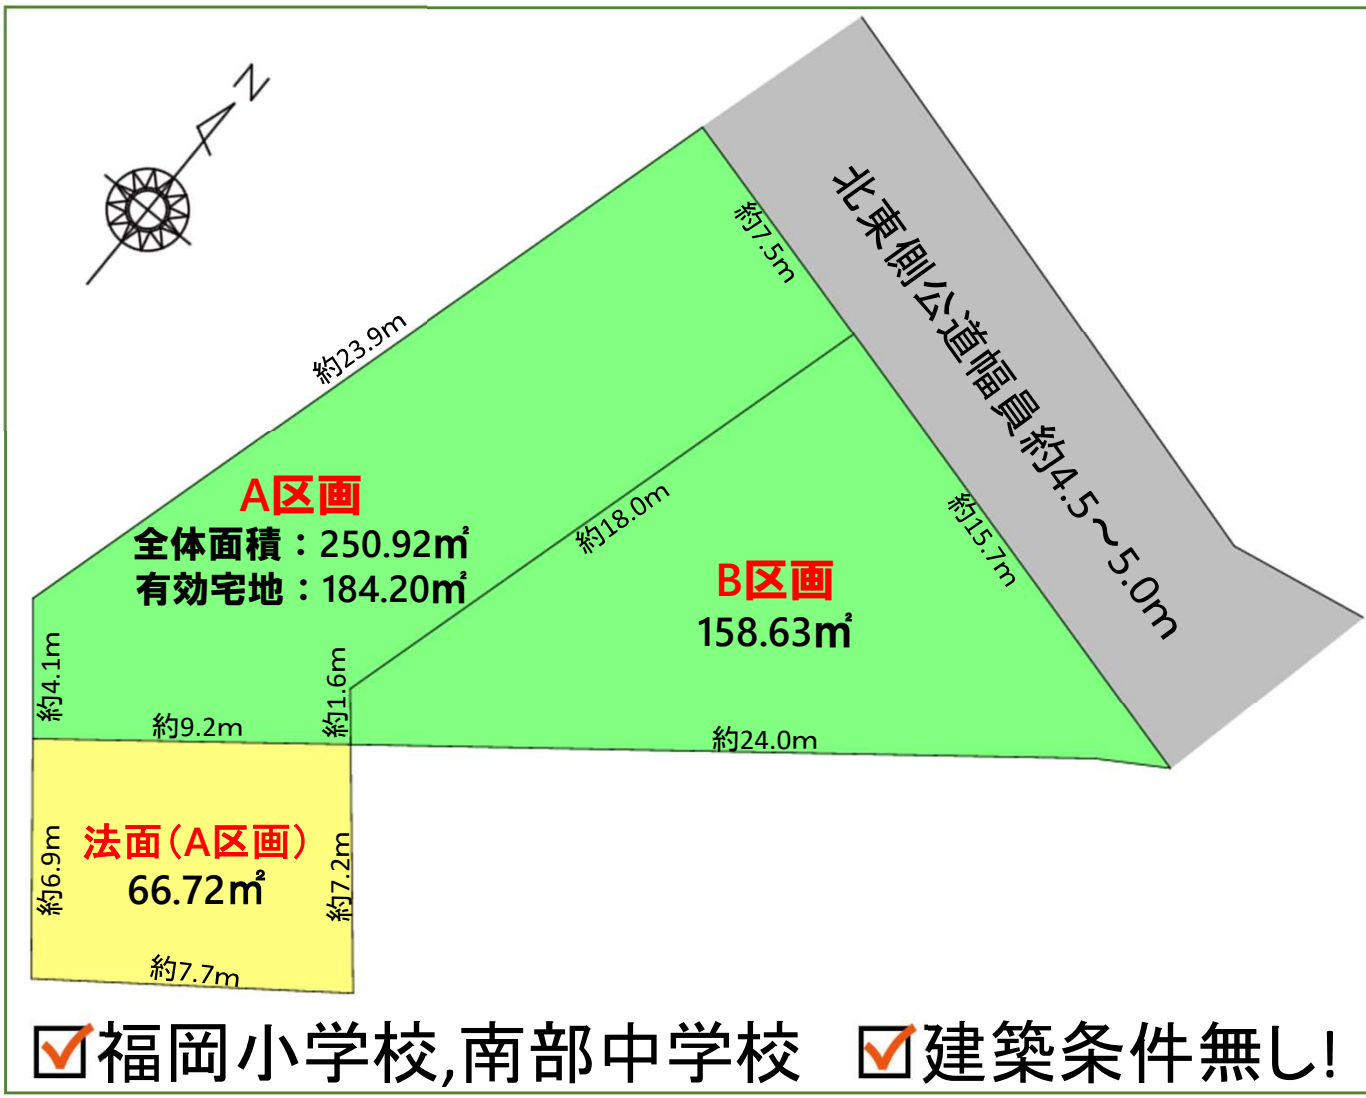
N

北東側公道幅員約4.5～5.0m

約7.5m

約23.9m

A区画
全体面積：250.92㎡
有効宅地：184.20㎡

約18.0m

約15.7m

B区画
158.63㎡

約4.1m

約1.6m

約9.2m

約24.0m

法面（A区画）
66.72㎡

約6.9m

約7.2m

約7.7m

☑福岡小学校,南部中学校 ☑建築条件無し!